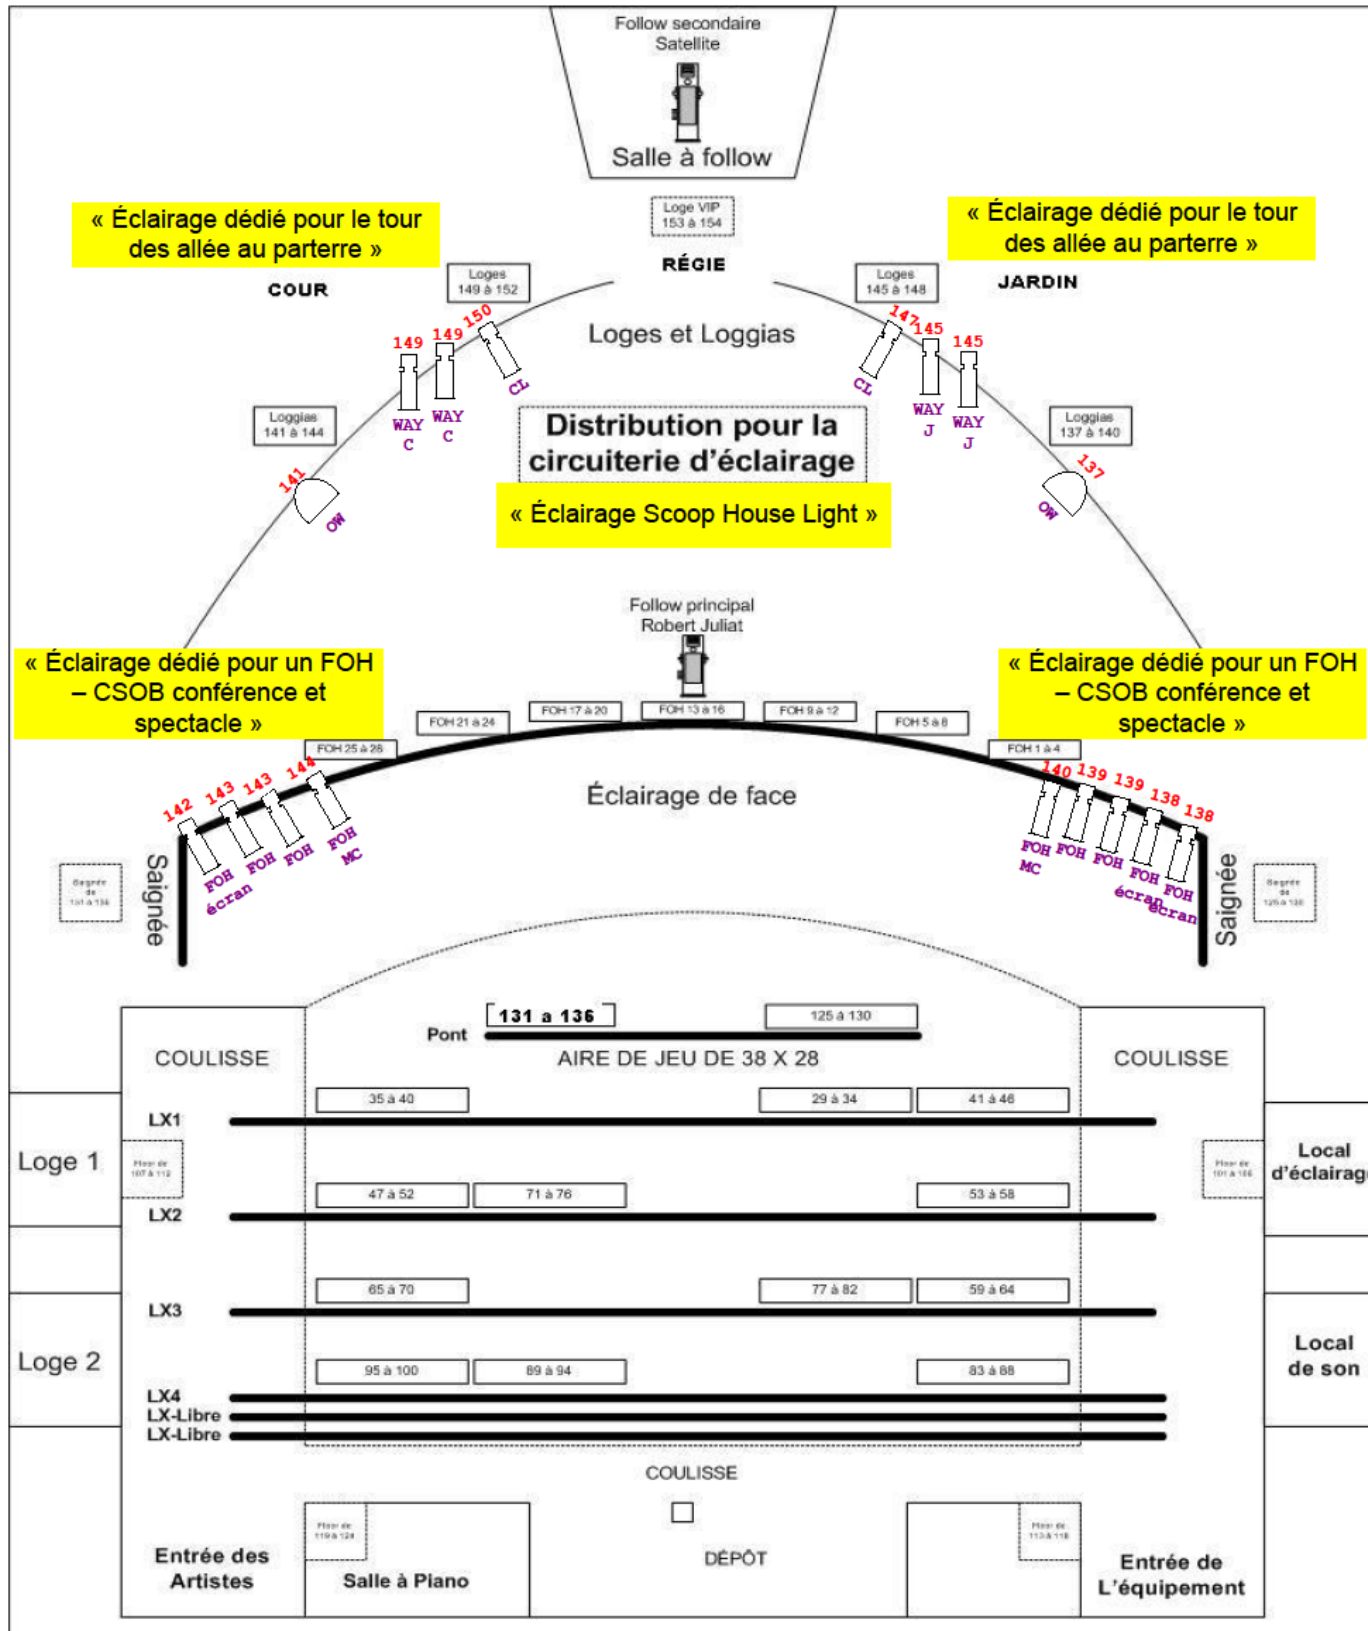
Follow secondaire
Satellite

Salle à follow

« Éclairage dédié pour le tour des allée au parterre »

Loge VIP
153 à 154

RÉGIE

« Éclairage dédié pour le tour des allée au parterre »

COUR

Loges
149 à 152

Loges
145 à 148

JARDIN

Loges et Loggias

149 149 150

147 145 145

CL

CL

Loggias
141 à 144

WAY C

WAY C

WAY J

WAY J

Loggias
137 à 140

Distribution pour la circuiterie d'éclairage

141

OW

« Éclairage Scoop House Light »

137

OW

Follow principal
Robert Juliat

« Éclairage dédié pour un FOH – CSOB conférence et spectacle »

« Éclairage dédié pour un FOH – CSOB conférence et spectacle »

FOH 21 à 24

FOH 17 à 20

FOH 13 à 16

FOH 9 à 12

FOH 5 à 8

FOH 25 à 28

FOH 1 à 4

142 143 143 144

140 139 139 138 138

Éclairage de face

FOH écran

FOH

FOH

FOH MC

FOH MC

FOH

FOH

FOH écran

FOH écran

Saignée
de
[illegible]

Saignée

Saignée

Saignée
de
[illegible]

Pont

131 à 136

125 à 130

COULISSE

AIRE DE JEU DE 38 X 28

COULISSE

35 à 40

29 à 34

41 à 46

LX1

Loge 1

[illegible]

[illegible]

Local d'éclairag

47 à 52

71 à 76

53 à 58

LX2

65 à 70

77 à 82

59 à 64

LX3

Loge 2

Local de son

95 à 100

89 à 94

83 à 88

LX4
LX-Libre
LX-Libre

COULISSE

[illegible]

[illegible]

Entrée des Artistes

Salle à Piano

DÉPÔT

Entrée de L'équipement